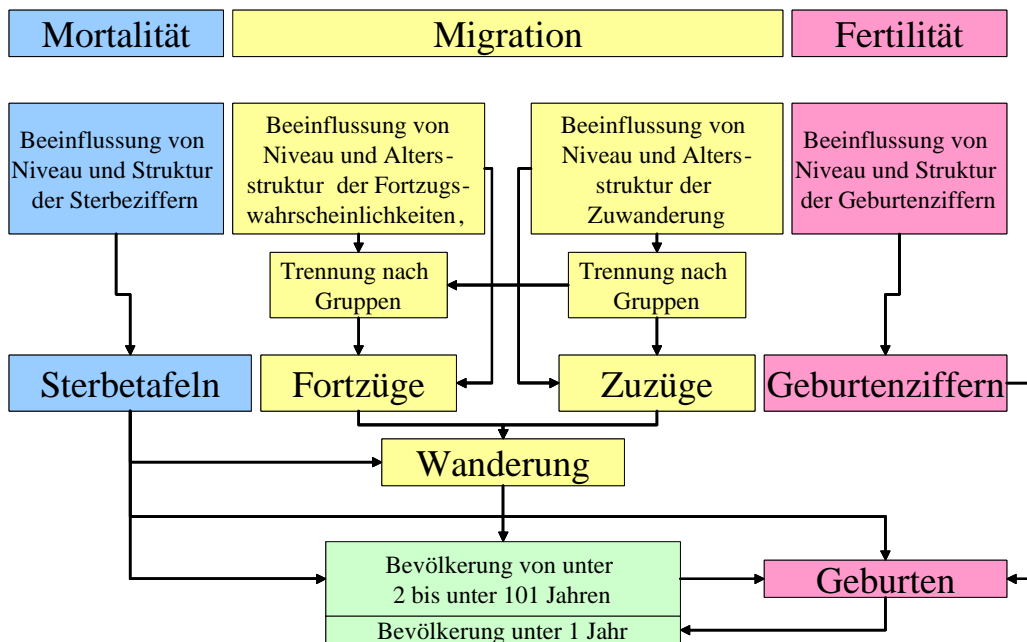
Mortalität

Migration

Fertilität

Beeinflussung von Niveau und Struktur der Sterbeziffern

Beeinflussung von Niveau und Altersstruktur der Fortzugswahrscheinlichkeiten,

Beeinflussung von Niveau und Altersstruktur der Zuwanderung

Beeinflussung von Niveau und Struktur der Geburtenziffern

Trennung nach Gruppen

Trennung nach Gruppen

Sterbetafeln

Fortzüge

Zuzüge

Geburtenziffern

Wanderung

Bevölkerung von unter 2 bis unter 101 Jahren

Geburten

Bevölkerung unter 1 Jahr